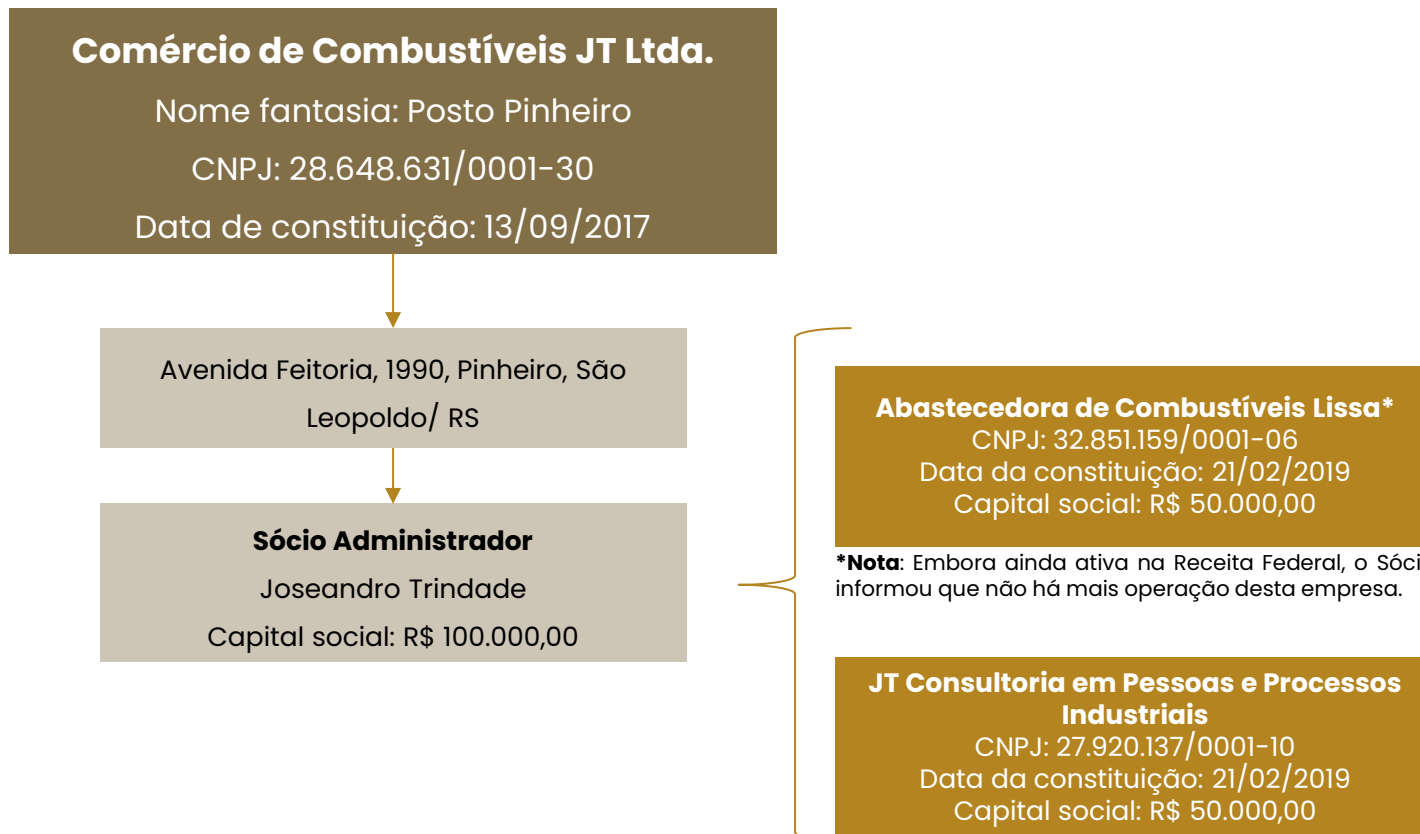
**Comércio de Combustíveis JT Ltda.**

Nome fantasia: Posto Pinheiro

CNPJ: 28.648.631/0001-30

Data de constituição: 13/09/2017

Avenida Feitoria, 1990, Pinheiro, São Leopoldo/ RS

**Sócio Administrador**

Joseandro Trindade

Capital social: R$ 100.000,00

**Abastecedora de Combustíveis Lissa***
CNPJ: 32.851.159/0001-06
Data da constituição: 21/02/2019
Capital social: R$ 50.000,00

***Nota**: Embora ainda ativa na Receita Federal, o Sóci informou que não há mais operação desta empresa.

**JT Consultoria em Pessoas e Processos Industriais**
CNPJ: 27.920.137/0001-10
Data da constituição: 21/02/2019
Capital social: R$ 50.000,00